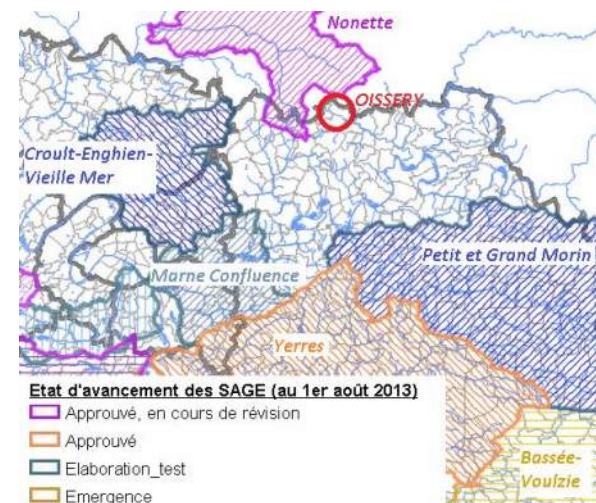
Nonette

OISSERY

Croult-Enghien-Vieille Mer

Petit et Grand Morin

Marne Confluence

Yerres

Bassée-Voulzie

Etat d'avancement des SAGE (au 1er août 2013)

Approuvé, en cours de révision

Approuvé

Elaboration_test

Emergence